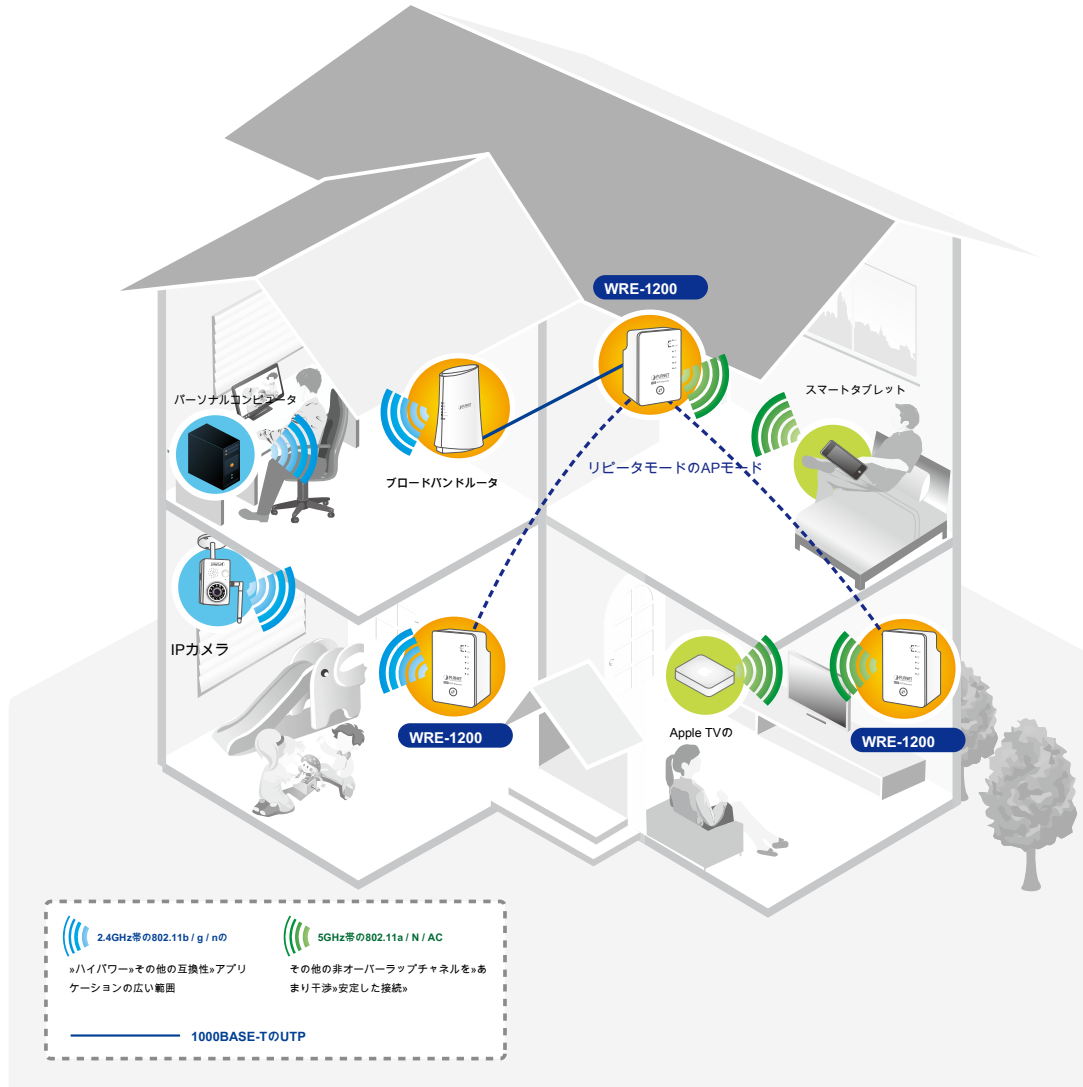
WRE-1200

パーソナルコンピュータ

ブロードバンドルータ

リピータモードのAPモード

スマートタブレット

IPカメラ

WRE-1200

Apple TVの

WRE-1200

2.4GHz帯の802.11b / g / nの

»ハイパワー»その他の互換性»アプリケーションの広い範囲

5GHz帯の802.11a / N / AC

その他の非オーバーラップチャネルを»あまり干渉»安定した接続»

1000BASE-TのUTP